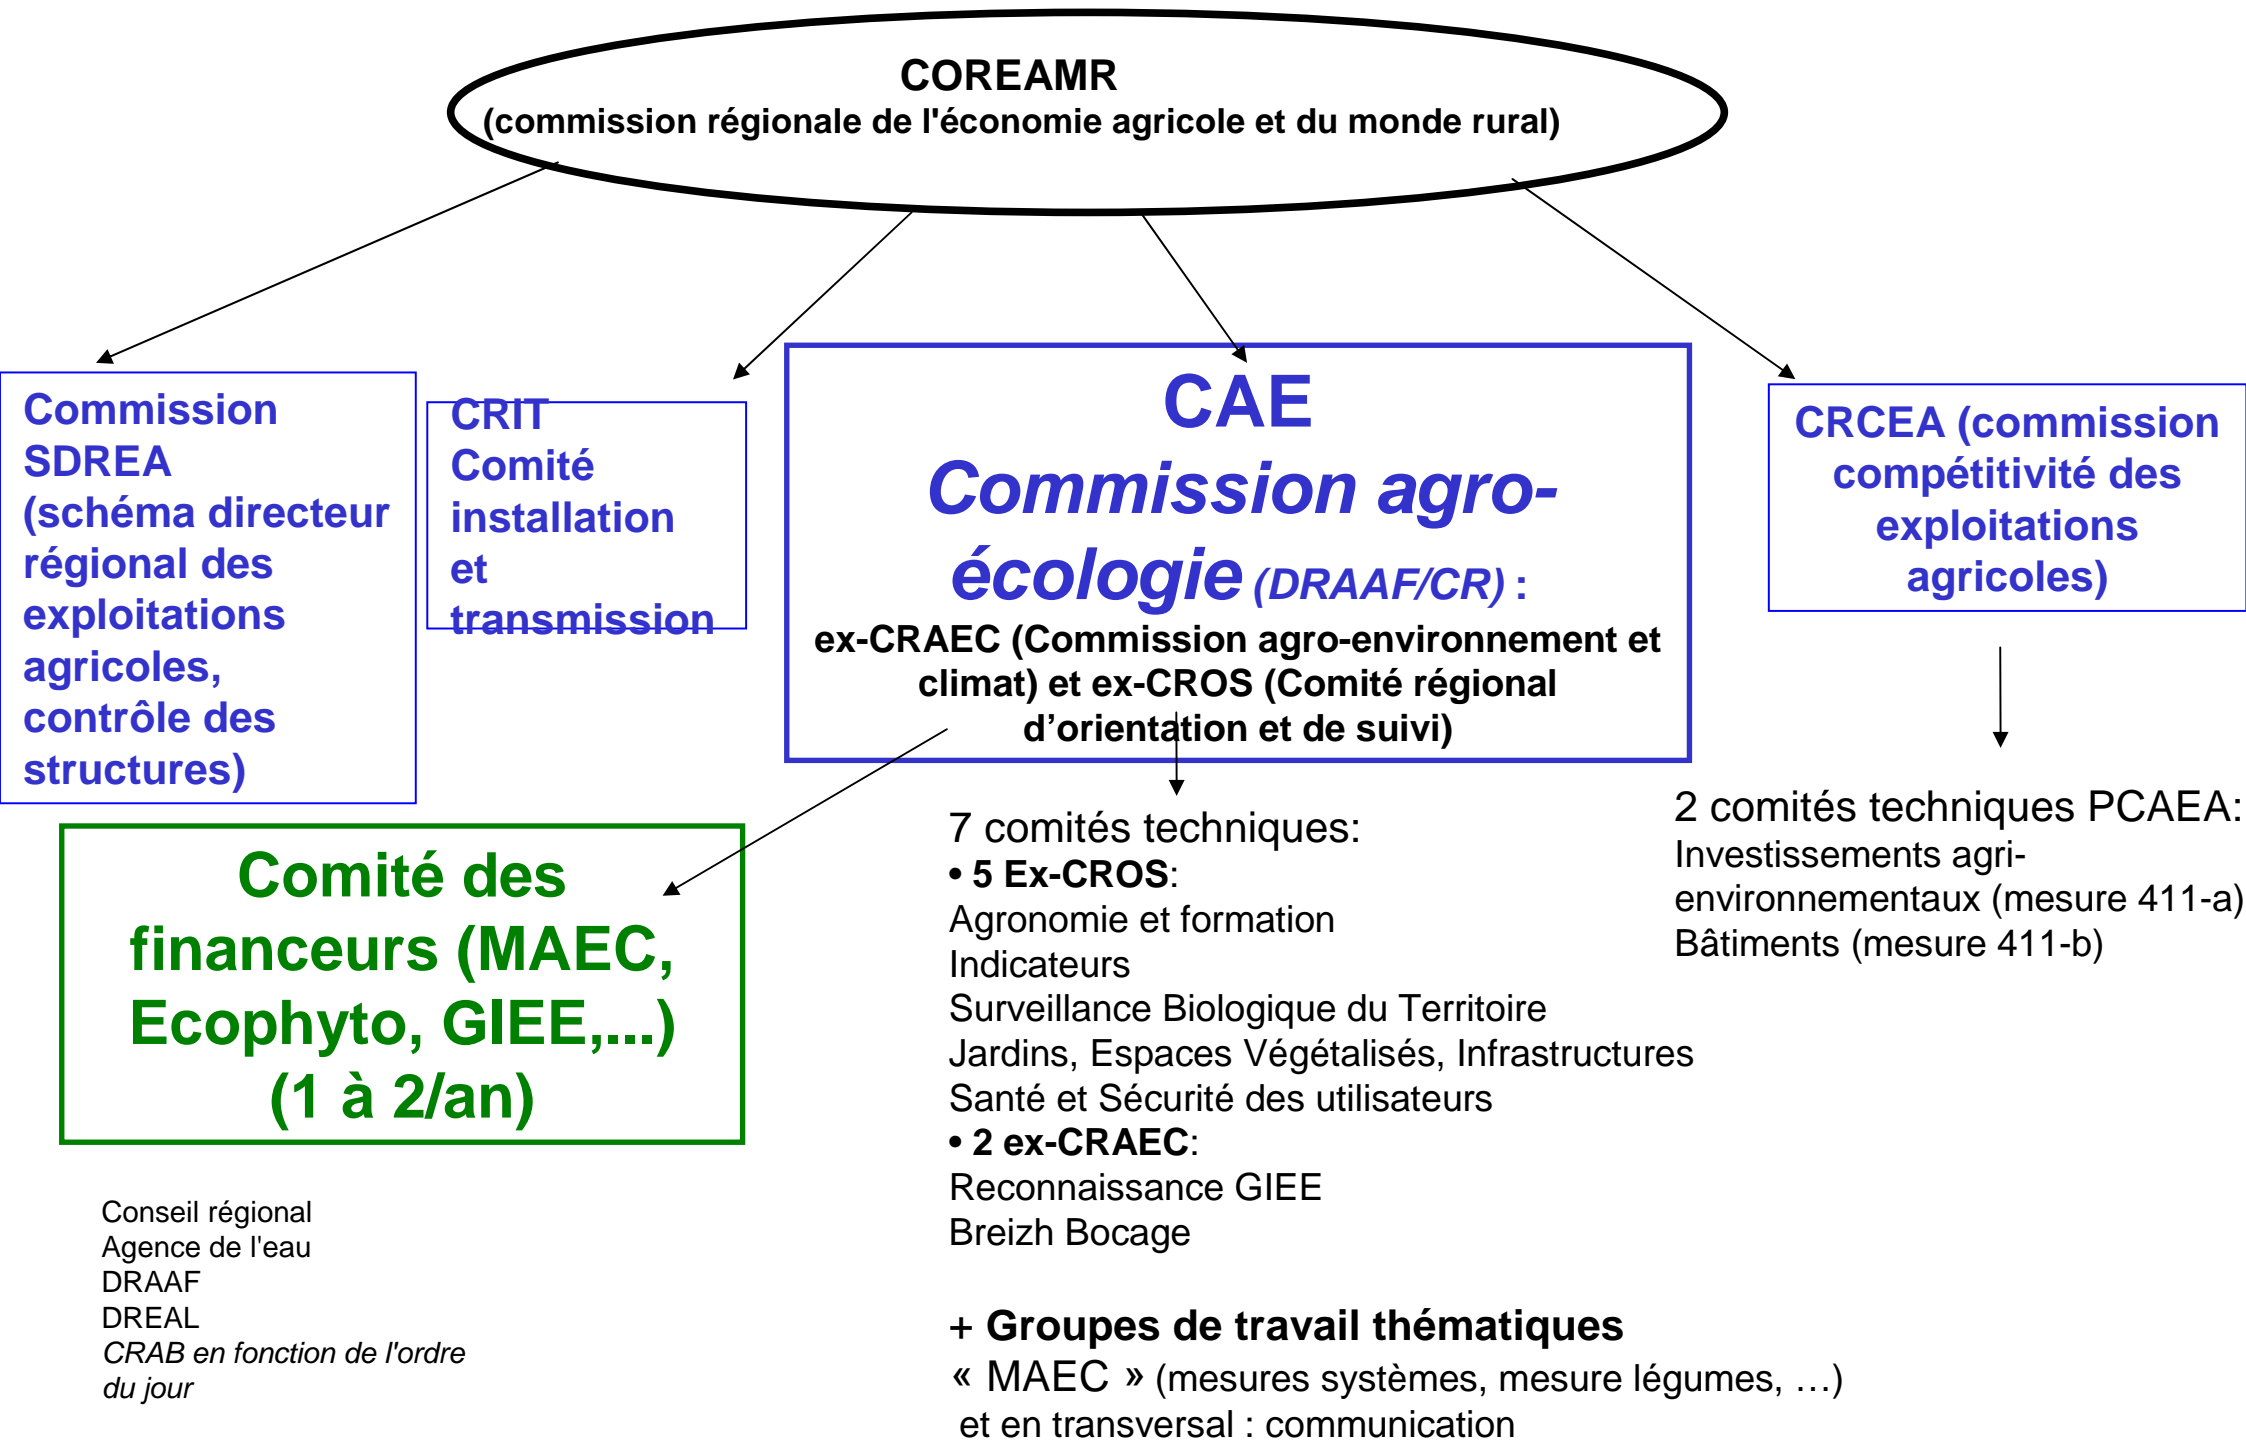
COREAMR
(commission régionale de l'économie agricole et du monde rural)

Commission SDREA (schéma directeur régional des exploitations agricoles, contrôle des structures)

CRIT Comité installation et transmission

CAE
Commission agro-écologie (DRAAF/CR) :
ex-CRAEC (Commission agro-environnement et climat) et ex-CROS (Comité régional d'orientation et de suivi)

CRCEA (commission compétitivité des exploitations agricoles)

Comité des financeurs (MAEC, Ecophyto, GIEE,...) (1 à 2/an)

Conseil régional
Agence de l'eau
DRAAF
DREAL
CRAB en fonction de l'ordre du jour

7 comités techniques:
• 5 Ex-CROS:
Agronomie et formation
Indicateurs
Surveillance Biologique du Territoire
Jardins, Espaces Végétalisés, Infrastructures
Santé et Sécurité des utilisateurs
• 2 ex-CRAEC:
Reconnaissance GIEE
Breizh Bocage

+ Groupes de travail thématiques
« MAEC » (mesures systèmes, mesure légumes, …)
et en transversal : communication

2 comités techniques PCAEA:
Investissements agri-environnementaux (mesure 411-a)
Bâtiments (mesure 411-b)